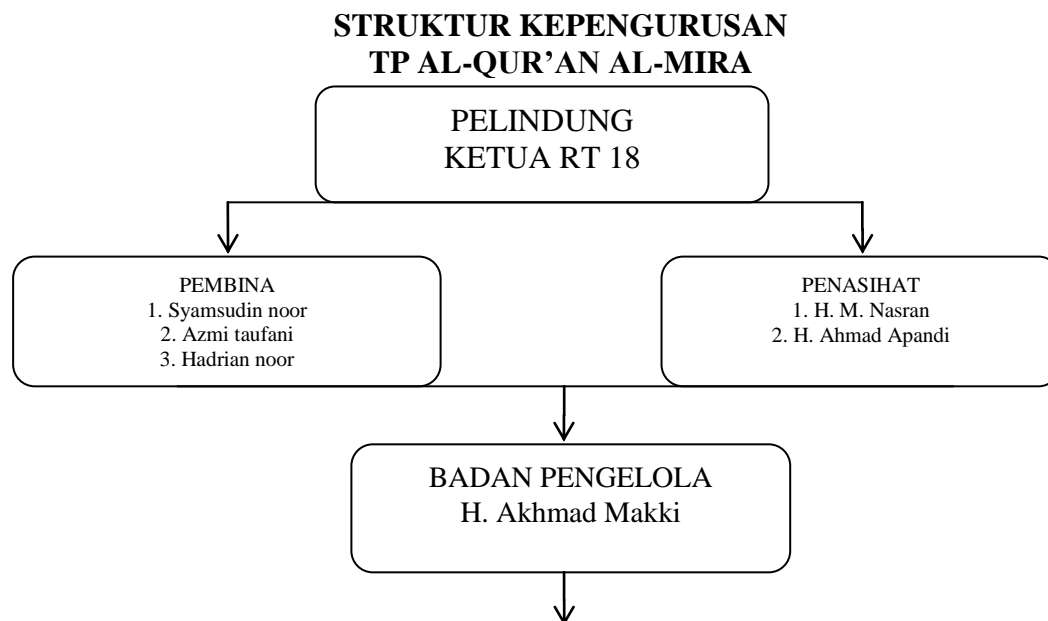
STRUKTUR KEPENGURUSAN
TP AL-QUR'AN AL-MIRA

PELINDUNG
KETUA RT 18

PEMBINA
1. Syamsudin noor
2. Azmi taufani
3. Hadrian noor

PENASIHAT
1. H. M. Nasran
2. H. Ahmad Apandi

BADAN PENGELOLA
H. Akhmad Makki